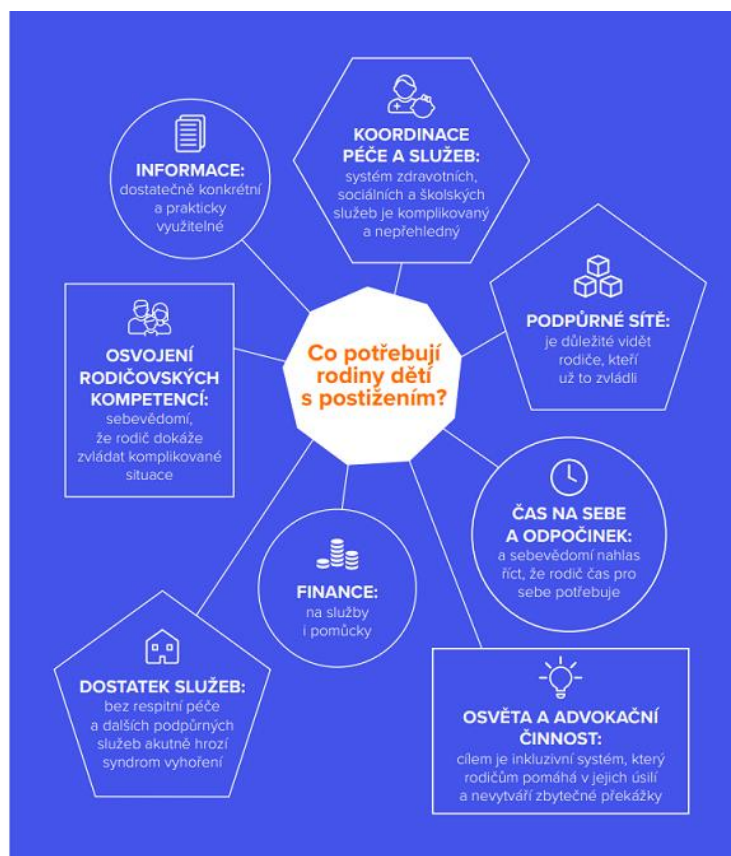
Co potřebují rodiny dětí s postižením?

INFORMACE: dostatečně konkrétní a prakticky využitelné

KOORDINACE PÉČE A SLUŽEB: systém zdravotních, sociálních a školských služeb je komplikovaný a nepřehledný

PODPŮRNÉ SÍTĚ: je důležité vidět rodiče, kteří už to zvládli

OSVOJENÍ RODIČOVSKÝCH KOMPETENCÍ: sebevědomí, že rodič dokáže zvládat komplikované situace

ČAS NA SEBE A ODPOČINEK: a sebevědomí nahlas říct, že rodič čas pro sebe potřebuje

FINANCE: na služby i pomůcky

DOSTATEK SLUŽEB: bez respitní péče a dalších podpůrných služeb akutně hrozí syndrom vyhoření

OSVĚTA A ADVOKAČNÍ ČINNOST: cílem je inkluzivní systém, který rodičům pomáhá v jejich úsilí a nevytváří zbytečné překážky